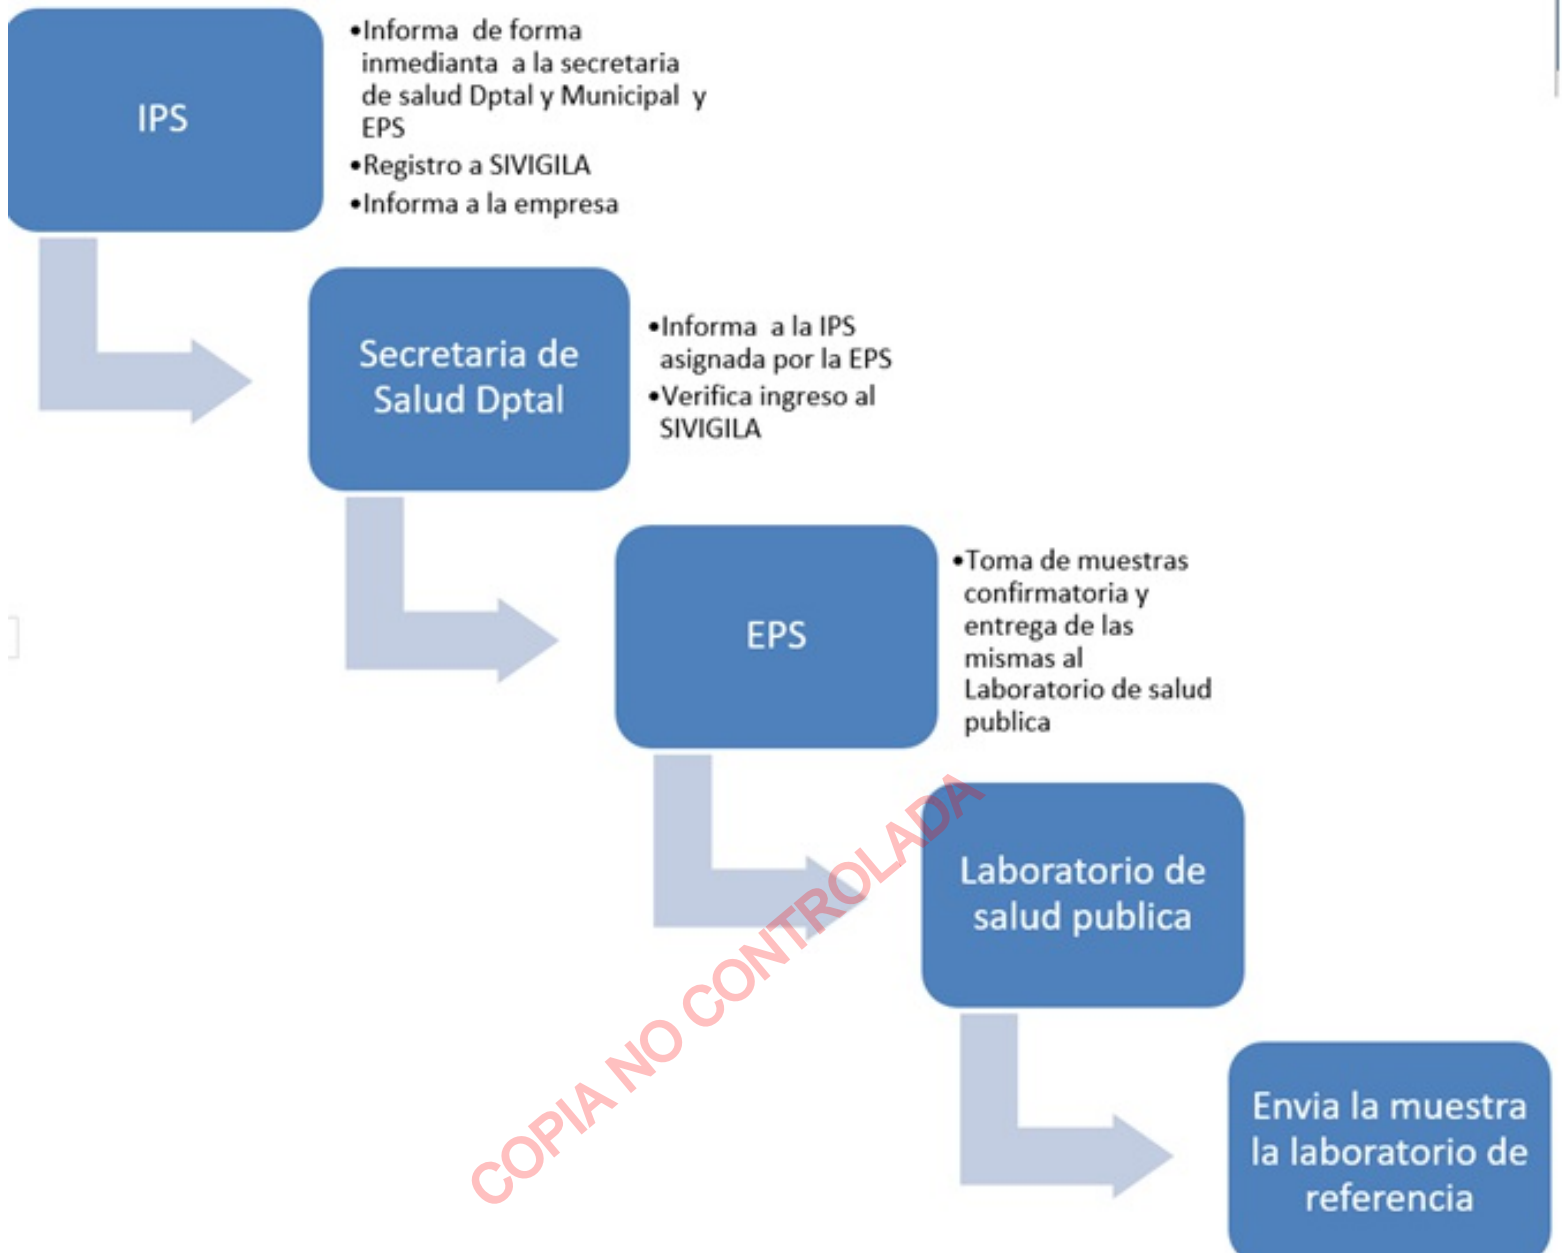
IPS

•Informa de forma inmedianta a la secretaria de salud Dptal y Municipal y EPS
•Registro a SIVIGILA
•Informa a la empresa

Secretaria de Salud Dptal

•Informa a la IPS asignada por la EPS
•Verifica ingreso al SIVIGILA

EPS

•Toma de muestras confirmatoria y entrega de las mismas al Laboratorio de salud publica

Laboratorio de salud publica

Envia la muestra la laboratorio de referencia

COPIA NO CONTROLADA